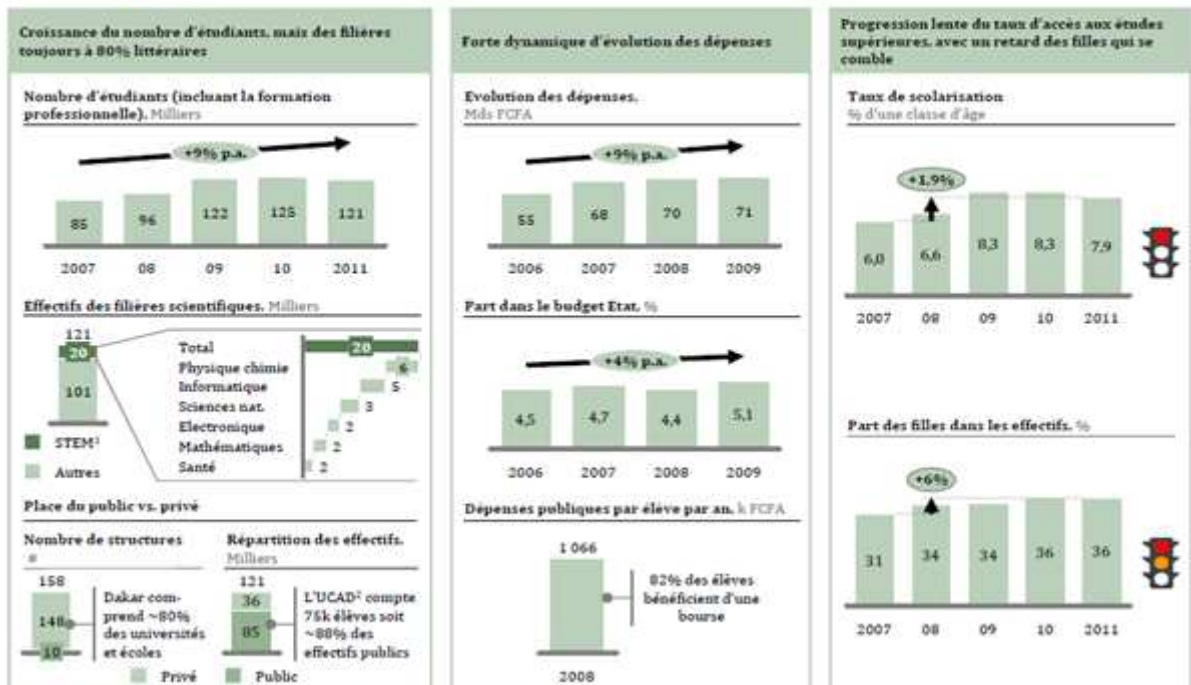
Croissance du nombre d'étudiants, mais des filières toujours à 80% littéraires

Nombre d'étudiants (incluant la formation professionnelle). Milliers

+9% p.a.

| 85 | 96 | 122 | 125 | 121 |
|---|---|---|---|---|
| 2007 | 08 | 09 | 10 | 2011 |

Effectifs des filières scientifiques. Milliers

121
20
101

STEM¹
Autres

| Total | 20 |
|---|---|
| Physique chimie | 6 |
| Informatique | 5 |
| Sciences nat. | 3 |
| Electronique | 2 |
| Mathématiques | 2 |
| Santé | 2 |

Place du public vs. privé

Nombre de structures
#

158
148
10

Dakar comprend ~80% des universités et écoles

Répartition des effectifs. Milliers

121
36
85

L'UCAD² compte 75k élèves soit ~88% des effectifs publics

Privé
Public

Forte dynamique d'évolution des dépenses

Evolution des dépenses. Mds FCFA

+9% p.a.

| 55 | 68 | 70 | 71 |
|---|---|---|---|
| 2006 | 2007 | 2008 | 2009 |

Part dans le budget Etat. %

+4% p.a.

| 4,5 | 4,7 | 4,4 | 5,1 |
|---|---|---|---|
| 2006 | 2007 | 2008 | 2009 |

Dépenses publiques par élève par an. k FCFA

1 066

82% des élèves bénéficient d'une bourse

2008

Progression lente du taux d'accès aux études supérieures, avec un retard des filles qui se comble

Taux de scolarisation
% d'une classe d'âge

+1,9%

| 6,0 | 6,6 | 8,3 | 8,3 | 7,9 |
|---|---|---|---|---|
| 2007 | 08 | 09 | 10 | 2011 |

Part des filles dans les effectifs. %

+6%

| 31 | 34 | 34 | 36 | 36 |
|---|---|---|---|---|
| 2007 | 08 | 09 | 10 | 2011 |